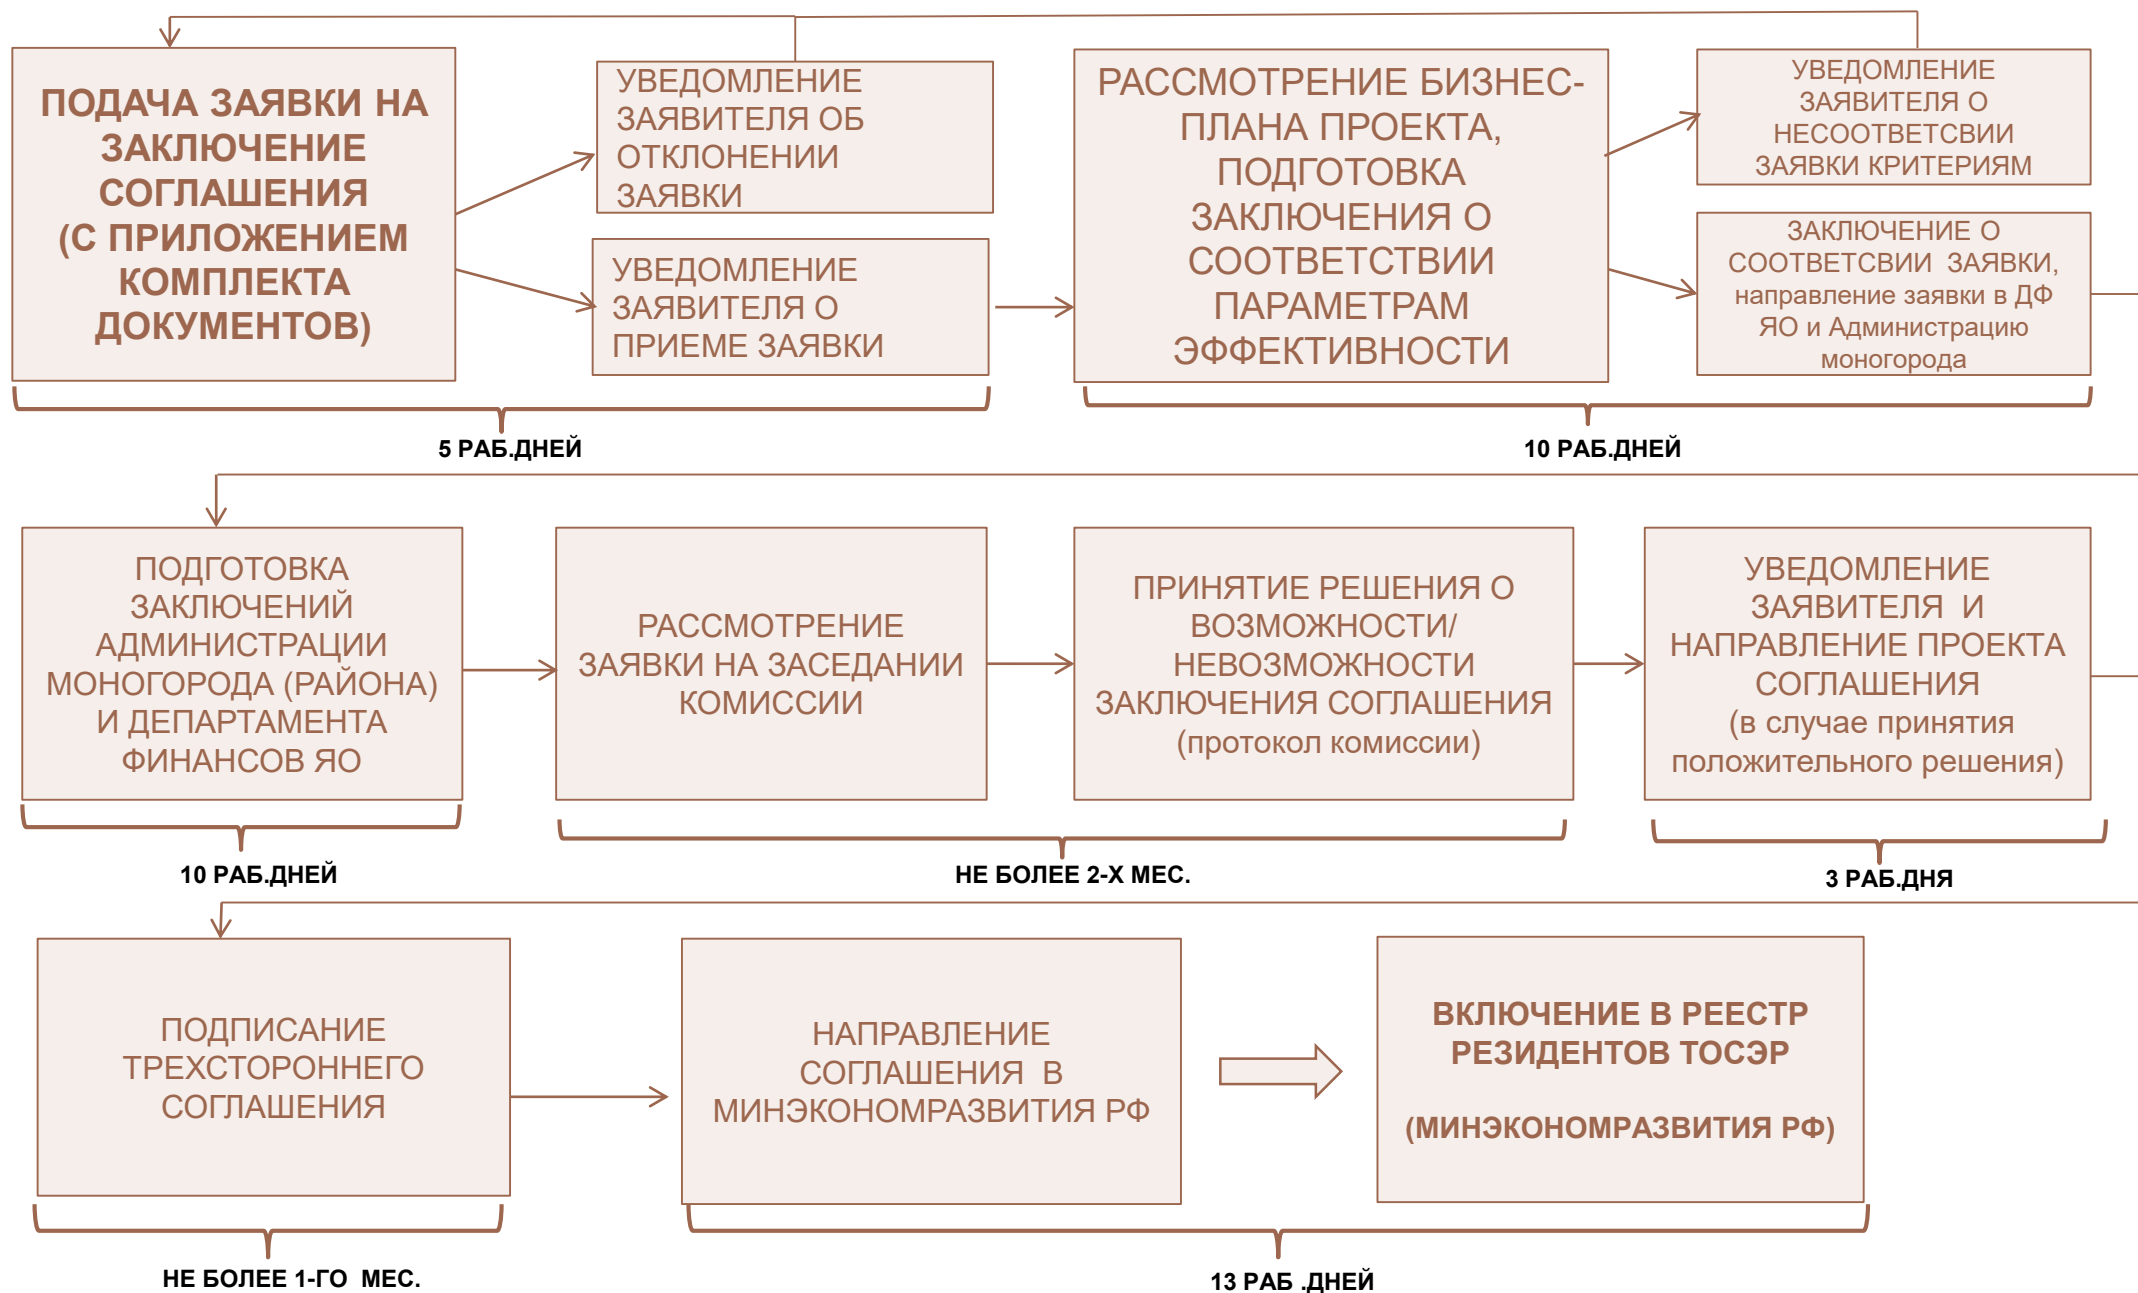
ПОДАЧА ЗАЯВКИ НА ЗАКЛЮЧЕНИЕ СОГЛАШЕНИЯ (С ПРИЛОЖЕНИЕМ КОМПЛЕКТА ДОКУМЕНТОВ)

УВЕДОМЛЕНИЕ ЗАЯВИТЕЛЯ ОБ ОТКЛОНЕНИИ ЗАЯВКИ

УВЕДОМЛЕНИЕ ЗАЯВИТЕЛЯ О ПРИЕМЕ ЗАЯВКИ

РАССМОТРЕНИЕ БИЗНЕС-ПЛАНА ПРОЕКТА, ПОДГОТОВКА ЗАКЛЮЧЕНИЯ О СООТВЕТСТВИИ ПАРАМЕТРАМ ЭФФЕКТИВНОСТИ

УВЕДОМЛЕНИЕ ЗАЯВИТЕЛЯ О НЕСООТВЕТСВИИ ЗАЯВКИ КРИТЕРИЯМ

ЗАКЛЮЧЕНИЕ О СООТВЕТСВИИ ЗАЯВКИ, направление заявки в ДФ ЯО и Администрацию моногорода

5 РАБ.ДНЕЙ

10 РАБ.ДНЕЙ

ПОДГОТОВКА ЗАКЛЮЧЕНИЙ АДМИНИСТРАЦИИ МОНОГОРОДА (РАЙОНА) И ДЕПАРТАМЕНТА ФИНАНСОВ ЯО

РАССМОТРЕНИЕ ЗАЯВКИ НА ЗАСЕДАНИИ КОМИССИИ

ПРИНЯТИЕ РЕШЕНИЯ О ВОЗМОЖНОСТИ/ НЕВОЗМОЖНОСТИ ЗАКЛЮЧЕНИЯ СОГЛАШЕНИЯ (протокол комиссии)

УВЕДОМЛЕНИЕ ЗАЯВИТЕЛЯ И НАПРАВЛЕНИЕ ПРОЕКТА СОГЛАШЕНИЯ (в случае принятия положительного решения)

10 РАБ.ДНЕЙ

НЕ БОЛЕЕ 2-Х МЕС.

3 РАБ.ДНЯ

ПОДПИСАНИЕ ТРЕХСТОРОННЕГО СОГЛАШЕНИЯ

НАПРАВЛЕНИЕ СОГЛАШЕНИЯ В МИНЭКОНОМРАЗВИТИЯ РФ

ВКЛЮЧЕНИЕ В РЕЕСТР РЕЗИДЕНТОВ ТОСЭР

(МИНЭКОНОМРАЗВИТИЯ РФ)

НЕ БОЛЕЕ 1-ГО МЕС.

13 РАБ .ДНЕЙ